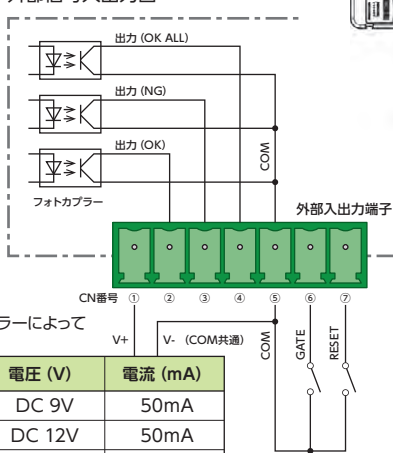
外部信号入出力図

出力 (OK ALL)
出力 (NG)
出力 (OK)
COM
フォトカプラー
外部入出力端子
CN番号 ① ② ③ ④ ⑤ ⑥ ⑦
ラーによって
V+
V- (COM共通)
COM
GATE
RESET

| 電圧 (V) | 電流 (mA) |
|---|---|
| DC 9V | 50mA |
| DC 12V | 50mA |